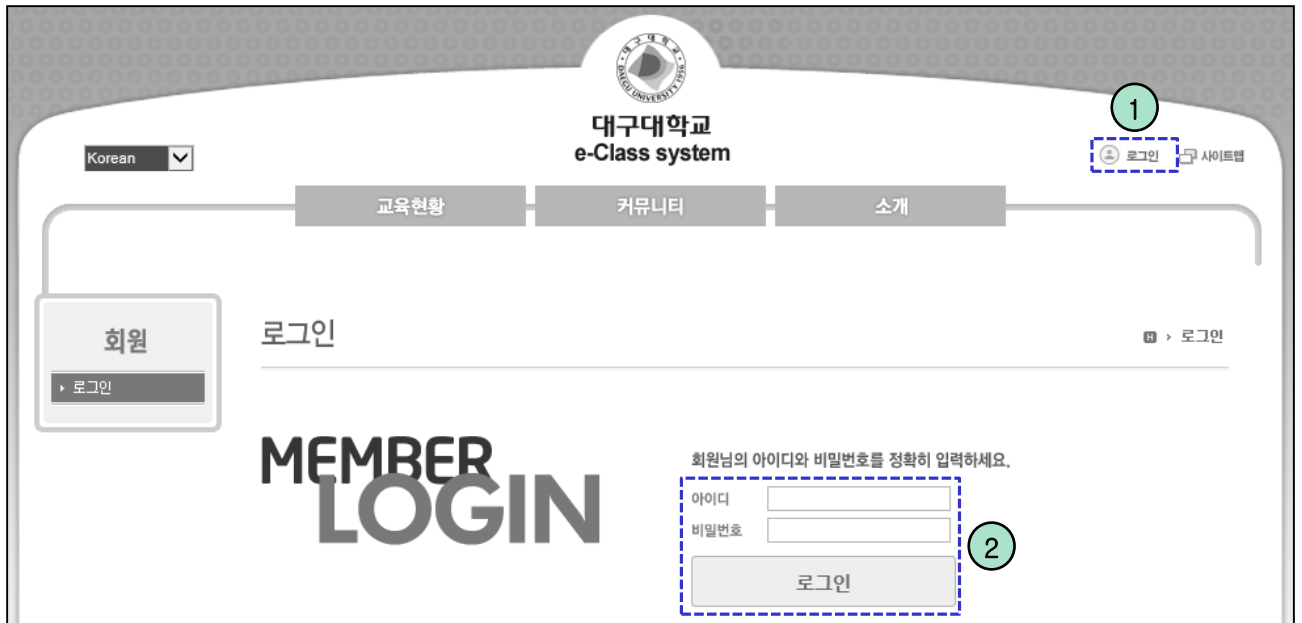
대구대학교 DAEGU UNIVERSITY 1956

대구대학교
e-Class system

Korean

1

로그인 사이트맵

교육현황 커뮤니티 소개

회원

로그인

로그인

› 로그인

MEMBER
LOGIN

회원님의 아이디와 비밀번호를 정확히 입력하세요.

아이디

비밀번호

2

로그인